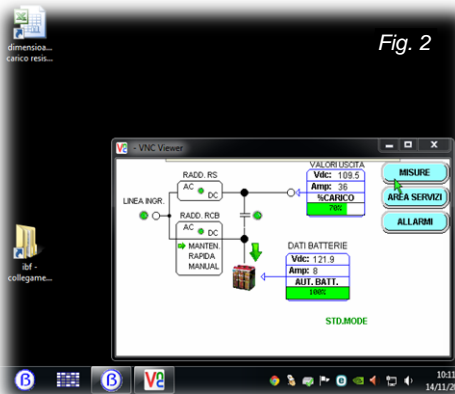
dimensioa... carico resis...

Fig. 2

- VNC Viewer

VALORI USCITA

RADD. RS

AC

DC

LINEA INGR.

RADD. RCB

AC

DC

MANTEN. RAPIDA MANUAL

Vdc: 109.5

Amp: 36

%CARICO

70%

MISURE

AREA SERVIZI

ALLARMI

DATI BATTERIE

Vdc: 121.9

Amp: 8

AUT. BATT.

100%

STD.MODE

ibf - collegame...

10:1
14/11/2